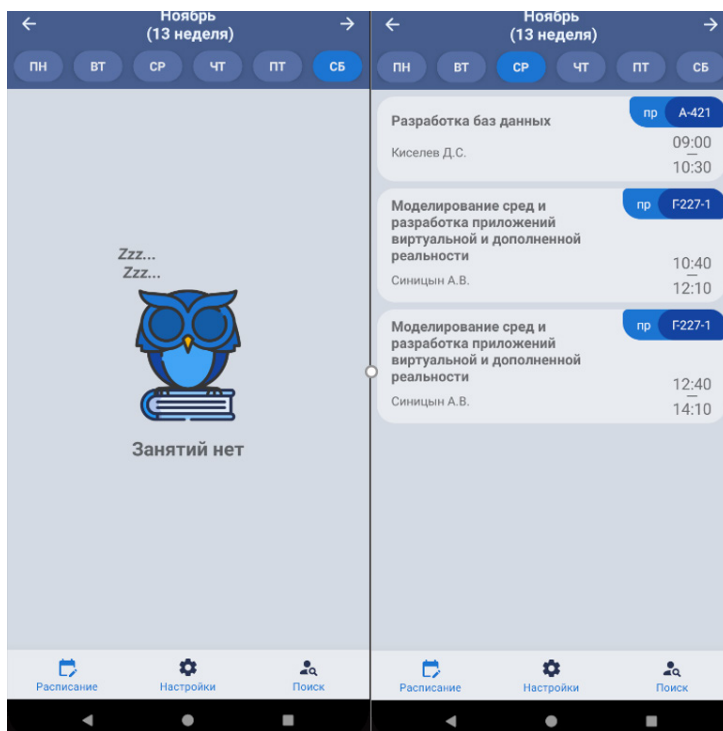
←
Ноябрь
(13 неделя)
→

ПН ВТ СР ЧТ ПТ СБ

Zzz...
Zzz...

Занятий нет

Расписание
Настройки
Поиск

←
Ноябрь
(13 неделя)
→

ПН ВТ СР ЧТ ПТ СБ

Разработка баз данных
пр А-421
Киселев Д.С.
09:00
—
10:30

Моделирование сред и разработка приложений виртуальной и дополненной реальности
пр F-227-1
Синицын А.В.
10:40
—
12:10

Моделирование сред и разработка приложений виртуальной и дополненной реальности
пр F-227-1
Синицын А.В.
12:40
—
14:10

Расписание
Настройки
Поиск